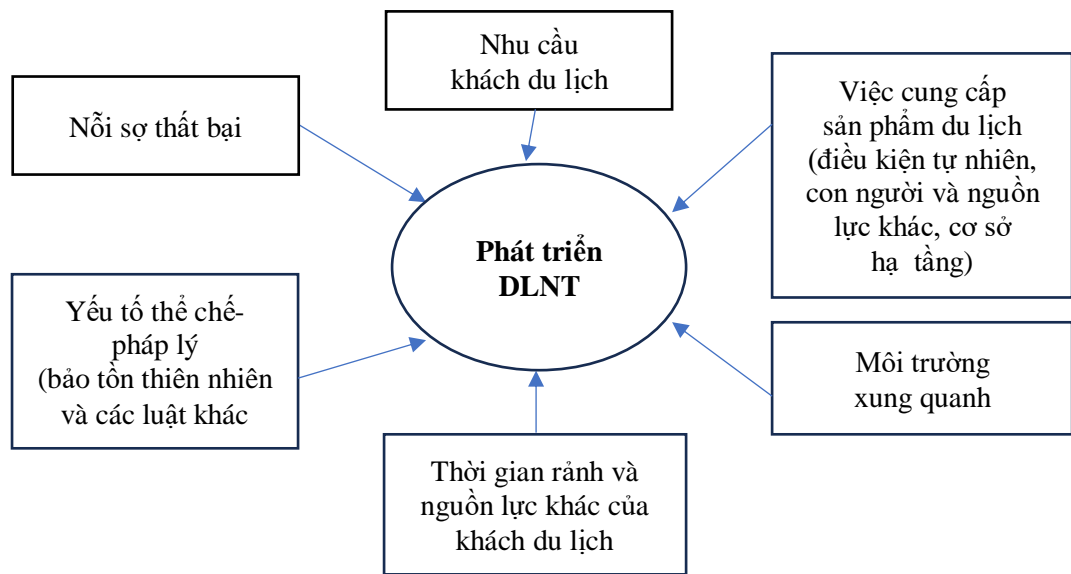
Nhu cầu khách du lịch

Nỗi sợ thất bại

Việc cung cấp sản phẩm du lịch (điều kiện tự nhiên, con người và nguồn lực khác, cơ sở hạ tầng)

Phát triển DLNT

Yếu tố thể chế-pháp lý (bảo tồn thiên nhiên và các luật khác

Môi trường xung quanh

Thời gian rảnh và nguồn lực khác của khách du lịch